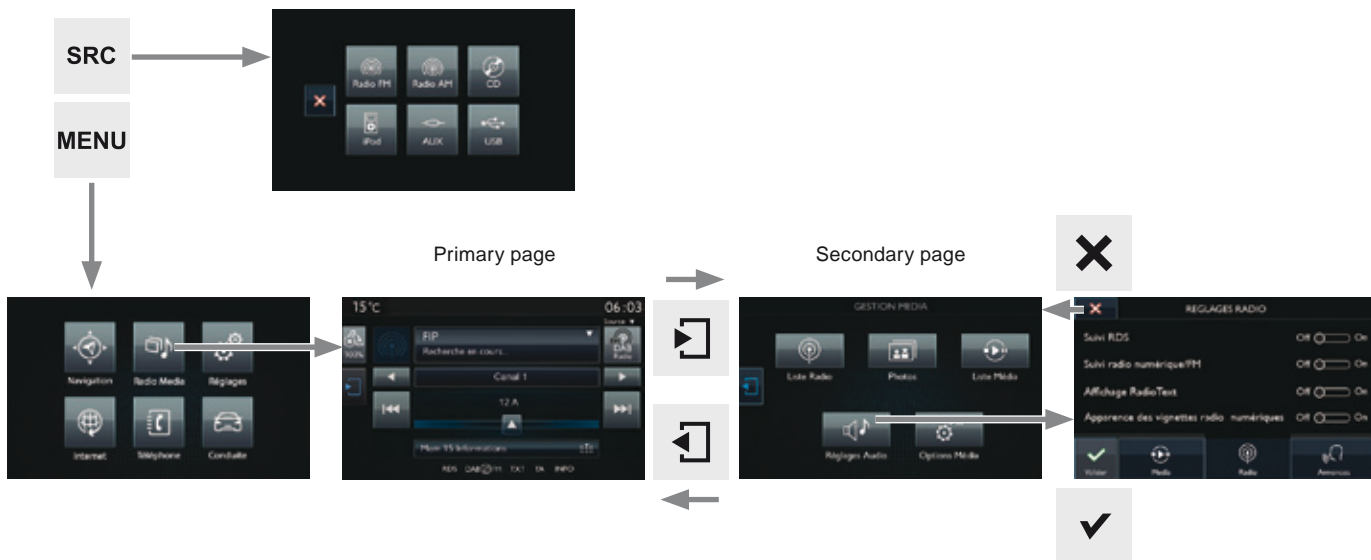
SRC

MENU

Radio FM
Radio AM
CD
iPod
AUX
USB

Navigation
Radio Media
Réglages
Internet
Téléphone
Conduite

Primary page

15°C
06:03
Source
FIP
Recherche en cours...
100%
DAB Radio
Canal 1
12 A
Mon 95 Informations
RDS DAB/FM TXT TA INFO

Secondary page

GESTION MEDIA
Liste Radio
Photos
Liste Média
Réglages Audio
Options Média

REGLAGES RADIO
Suivi RDS Off On
Suivi radio numérique/FM Off On
Affichage RadioText Off On
Apparence des vignettes radio numériques Off On
Valider
Media
Radio
Annonces